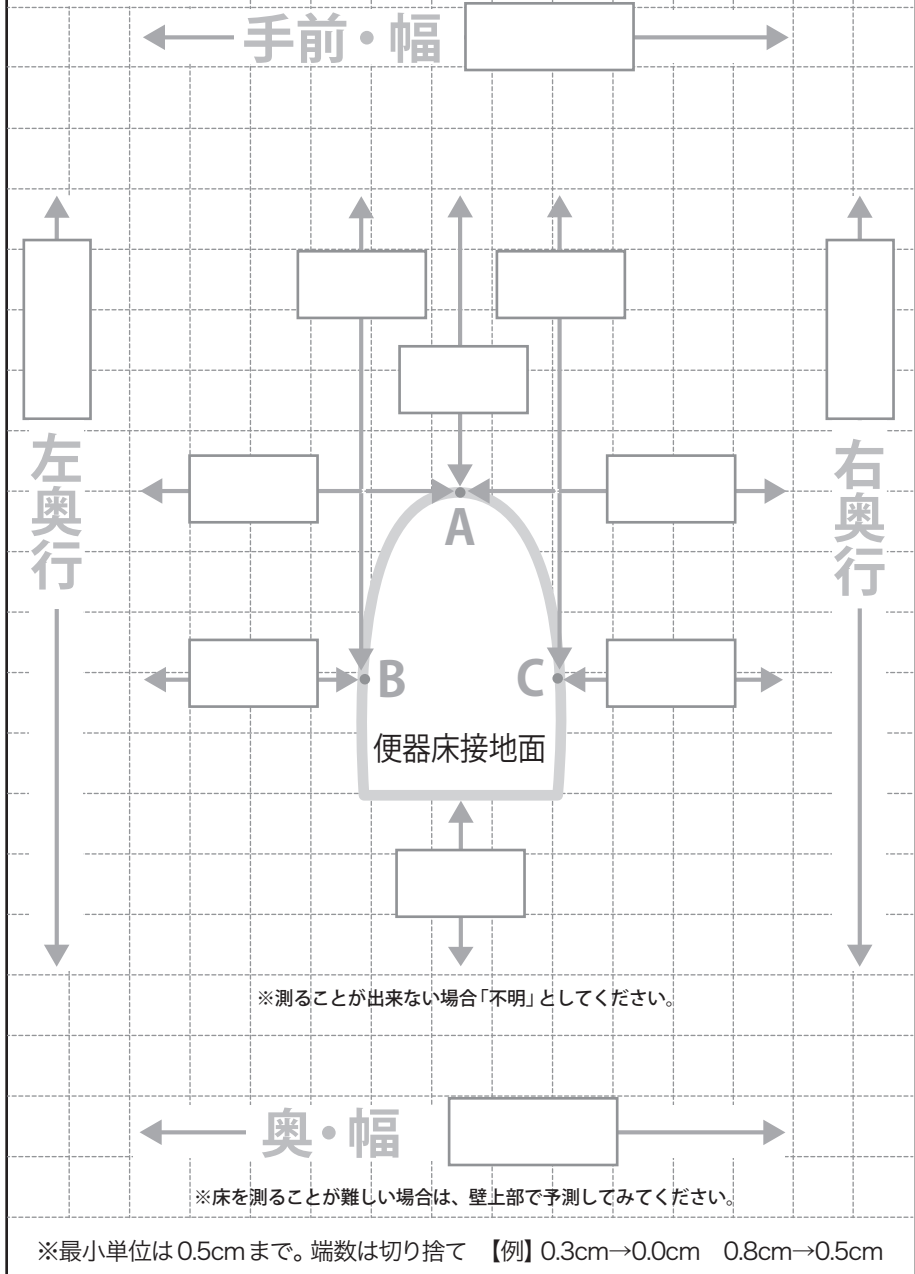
手前・幅

左奥行

右奥行

A

B

C

便器床接地面

※測ることが出来ない場合「不明」としてください。

奥・幅

※床を測ることが難しい場合は、壁上部で予測してみてください。

※最小単位は0.5cmまで。端数は切り捨て 【例】0.3cm→0.0cm 0.8cm→0.5cm